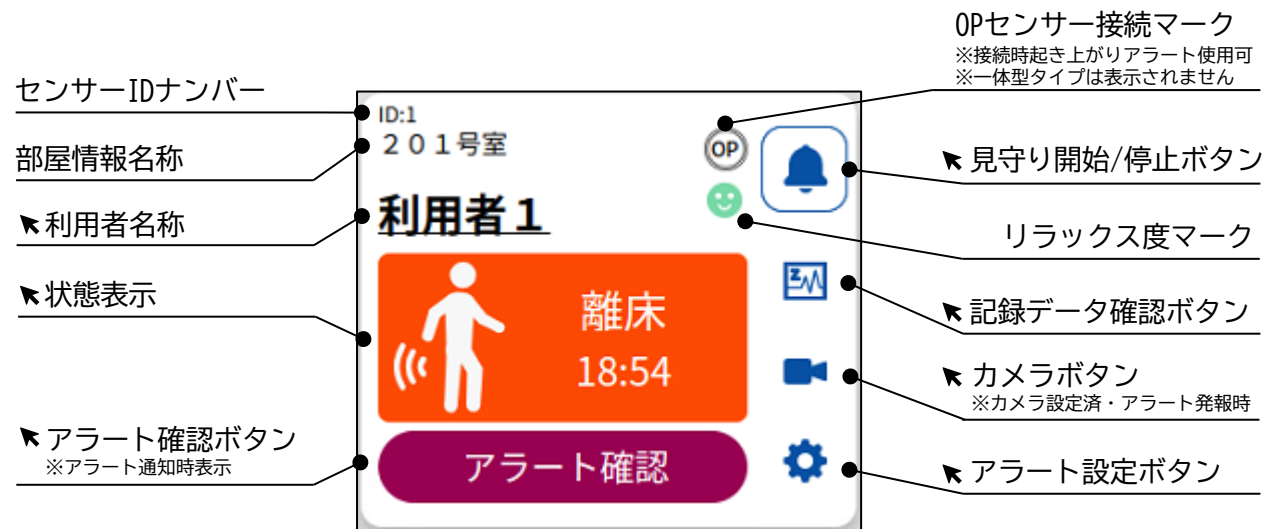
OPセンサー接続マーク
※接続時起き上がりアラート使用可
※一体型タイプは表示されません

センサーIDナンバー

ID:1
２０１号室

部屋情報名称

OP

見守り開始/停止ボタン

利用者名称

利用者１

リラックス度マーク

状態表示

離床
18:54

記録データ確認ボタン

カメラボタン
※カメラ設定済・アラート発報時

アラート確認ボタン
※アラート通知時表示

アラート確認

アラート設定ボタン